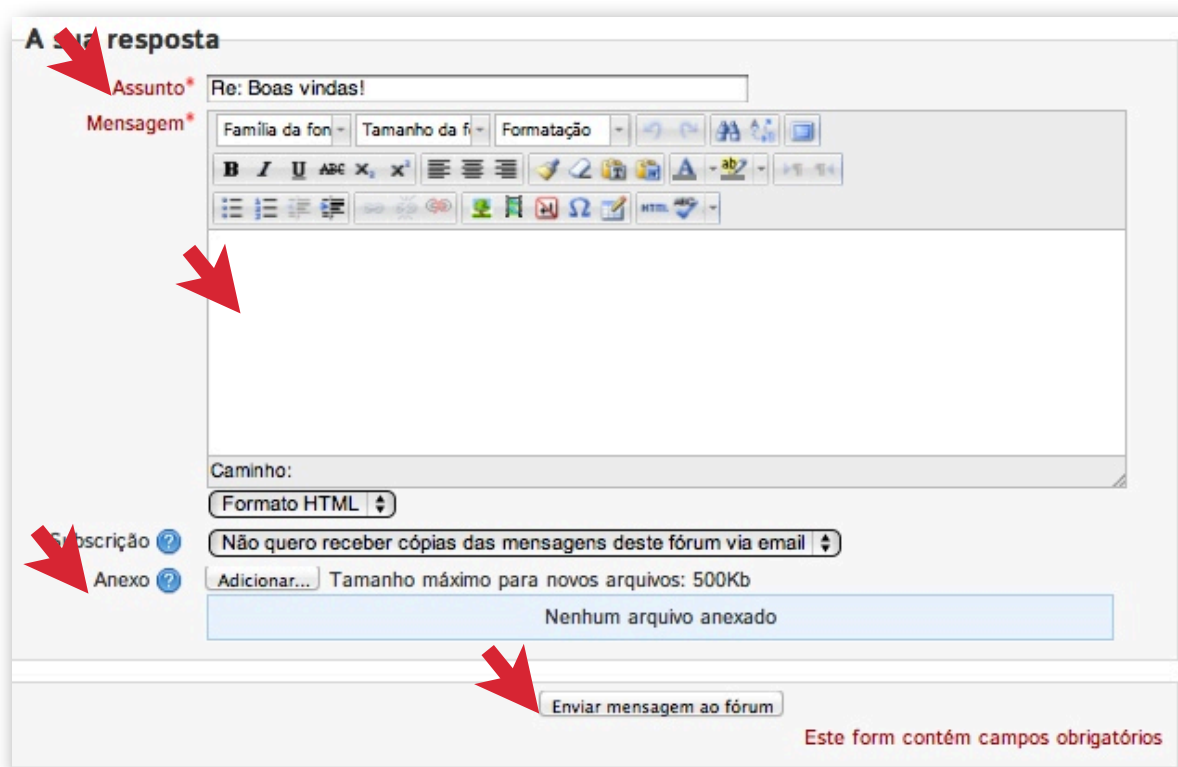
A s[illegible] resposta

Assunto* Re: Boas vindas!

Mensagem* Família da fon Tamanho da f Formatação

B I U ABC $x_2$ $x^2$ A ab2

HTML

Caminho:

Formato HTML

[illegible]bscrição Não quero receber cópias das mensagens deste fórum via email

Anexo Adicionar... Tamanho máximo para novos arquivos: 500Kb

Nenhum arquivo anexado

Enviar mensagem ao fórum

Este form contém campos obrigatórios